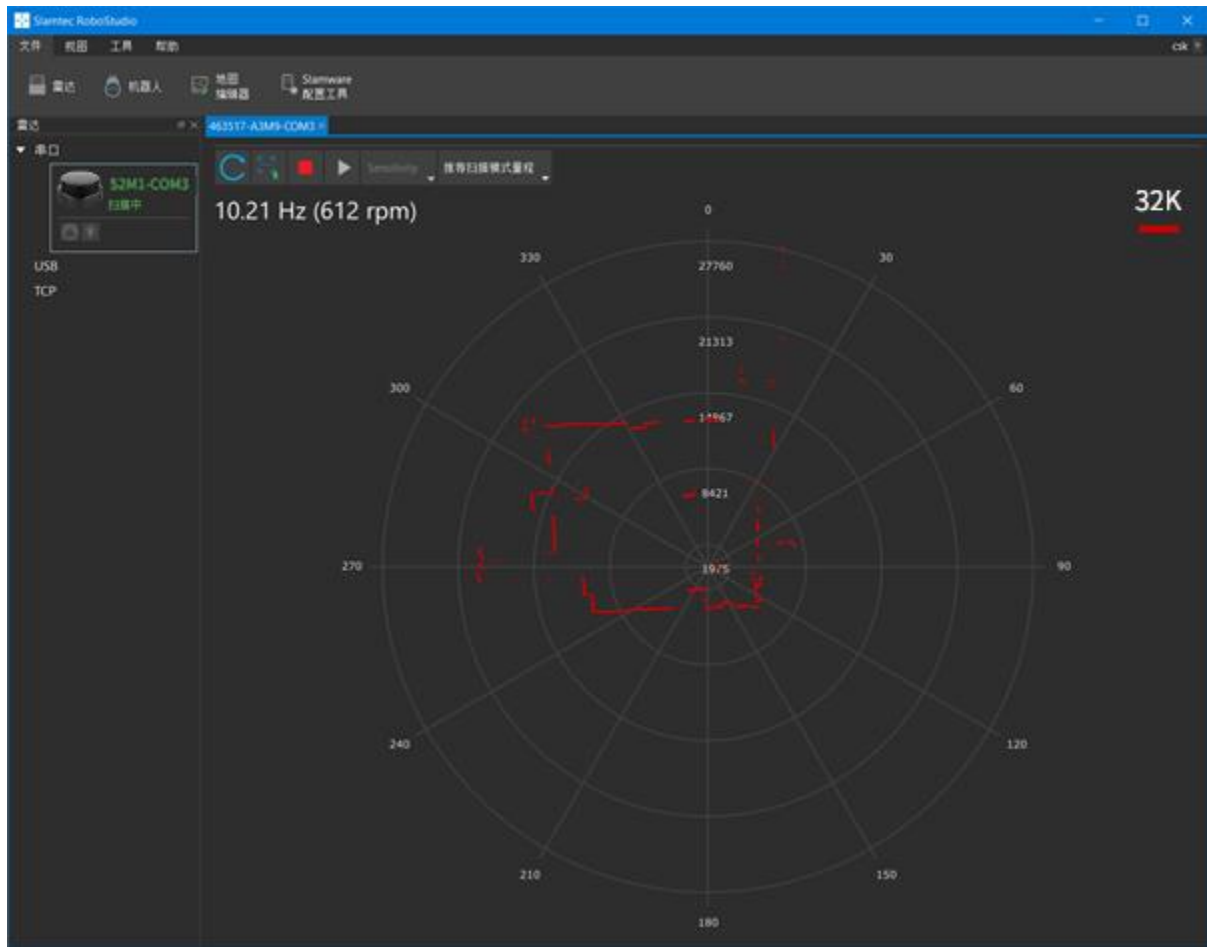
Slamtec RoboStudio

文件 视图 工具 帮助

csk

雷达 机器人 地图编辑器 Slamware 配置工具

雷达

▼ 串口

S2M1-COM3
扫描中

USB
TCP

463517-A3M9-COM3 ×

Sensitivity 推荐扫描模式量程

10.21 Hz (612 rpm)

32K

0
30
60
90
120
150
180
210
240
270
300
330

27760
21313
14867
8421
1975